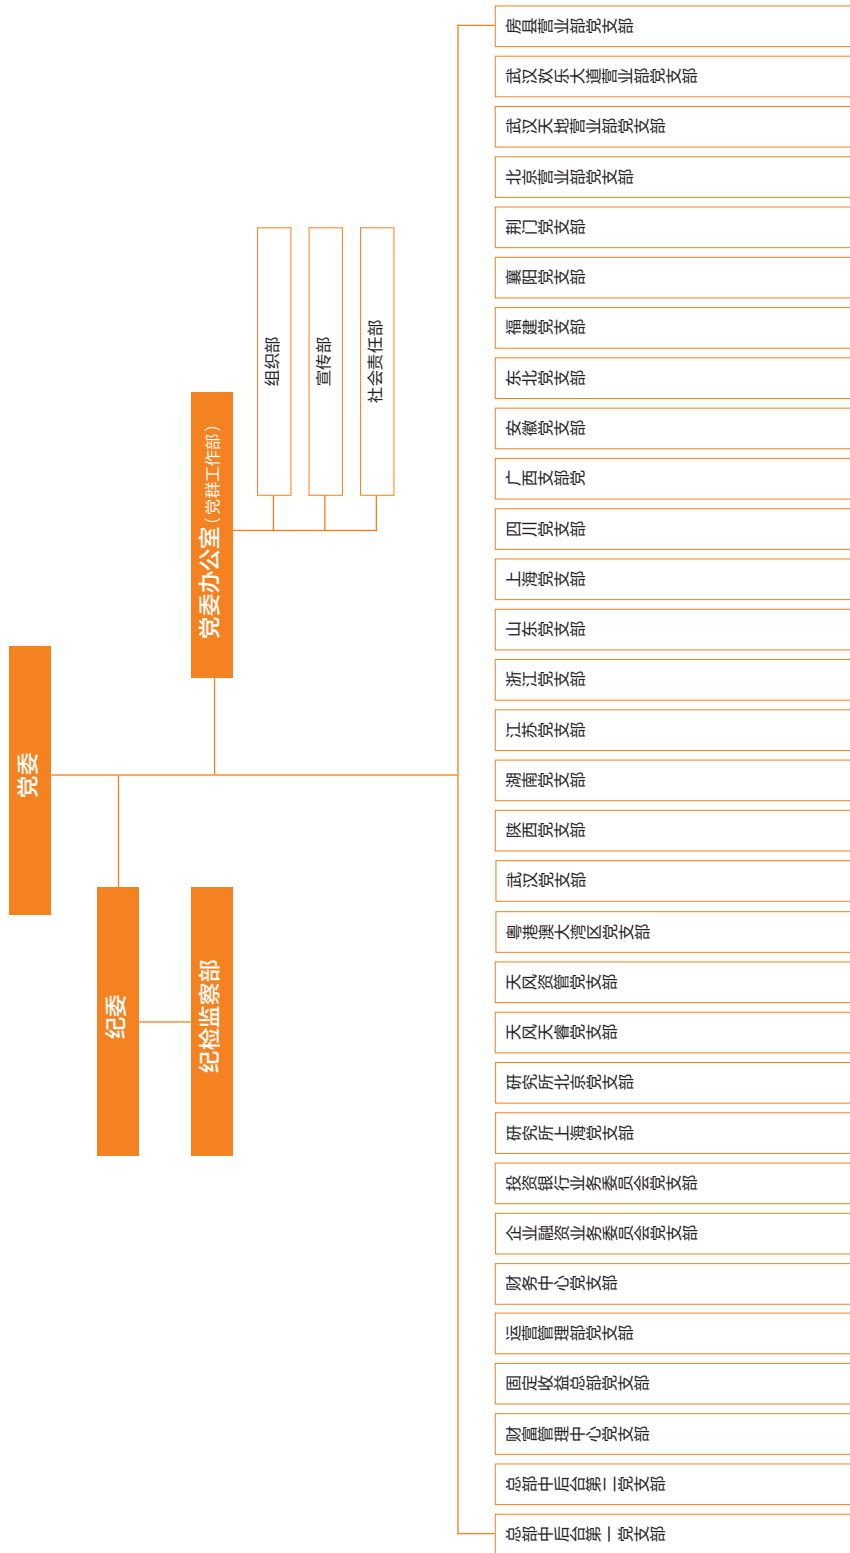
党委

党委办公室（党群工作部）

组织部

宣传部

社会责任部

纪委

纪检监察部

房县营业部党支部

武汉欢乐大道营业部党支部

武汉天地营业部党支部

北京营业部党支部

荆门党支部

襄阳党支部

福建党支部

东北党支部

安徽党支部

广西支部党

四川党支部

上海党支部

山东党支部

浙江党支部

江苏党支部

湖南党支部

陕西党支部

武汉党支部

粤港澳大湾区党支部

天风资管党支部

天风天睿党支部

研究所北京党支部

研究所上海党支部

投资银行业务委员会党支部

企业融资业务委员会党支部

财务中心党支部

运营管理部党支部

固定收益总部党支部

财富管理中心党支部

总部中后台第二党支部

总部中后台第一党支部